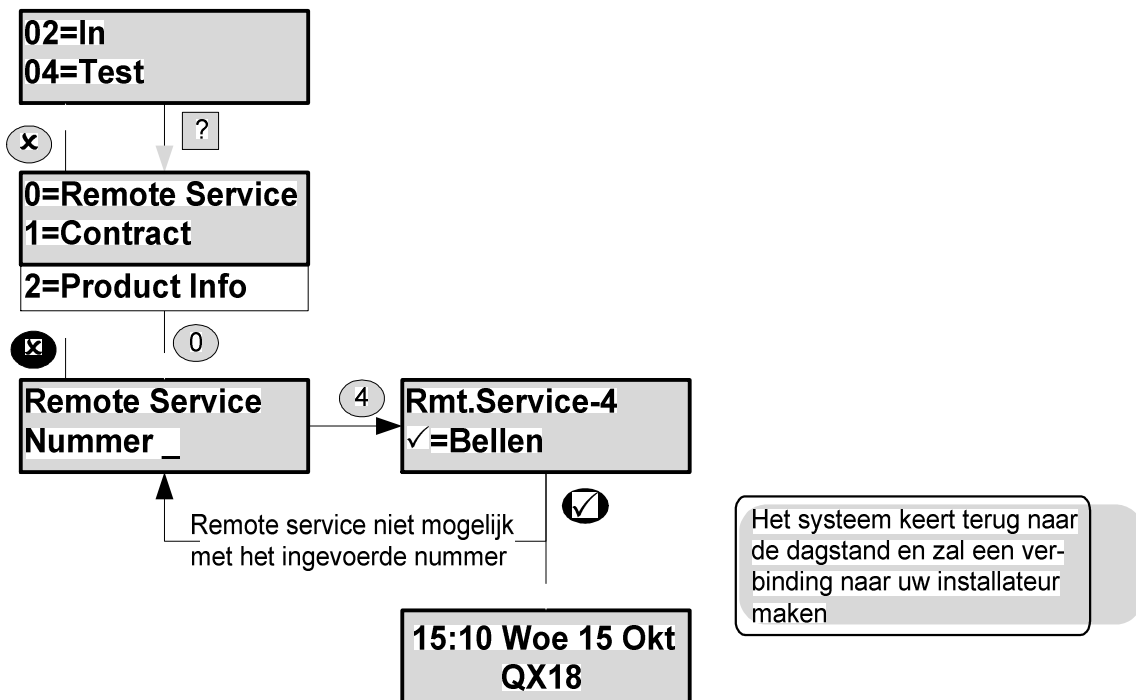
02=In
04=Test

?

0=Remote Service
1=Contract
2=Product Info

0

Remote Service
Nummer _

4

Rmt.Service-4
✓=Bellen

Remote service niet mogelijk met het ingevoerde nummer

Het systeem keert terug naar de dagstand en zal een verbinding naar uw installateur maken

15:10 Woe 15 Okt
QX18